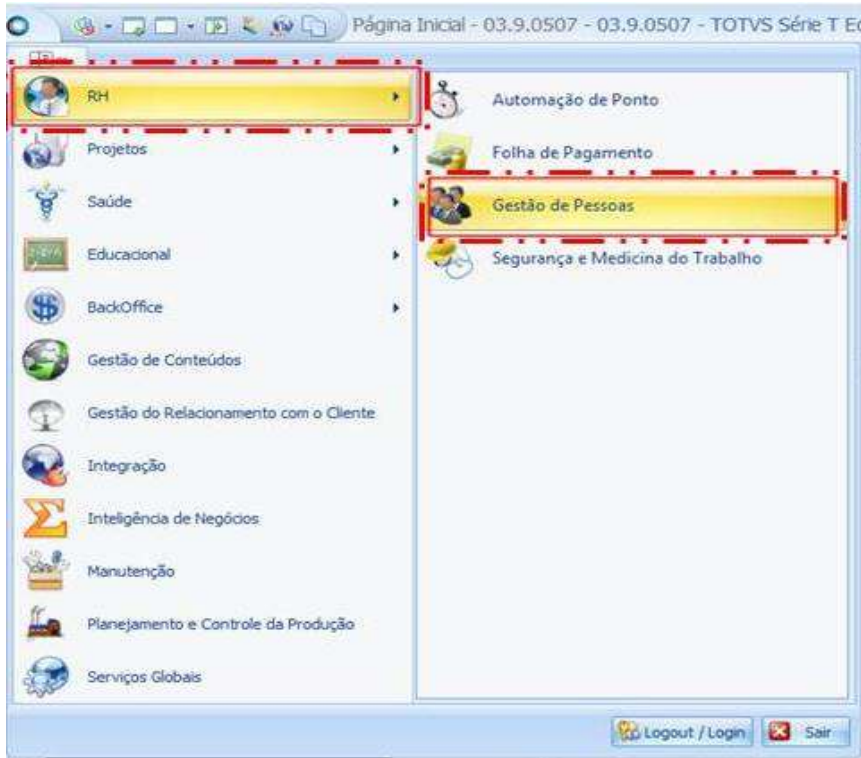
Página Inicial - 03.9.0507 - 03.9.0507 - TOTVS Série T E

RH
Projetos
Saúde
Educacional
BackOffice
Gestão de Conteúdos
Gestão do Relacionamento com o Cliente
Integração
Inteligência de Negócios
Manutenção
Planejamento e Controle da Produção
Serviços Globais

Automação de Ponto
Folha de Pagamento
Gestão de Pessoas
Segurança e Medicina do Trabalho

Logout / Login
Sair